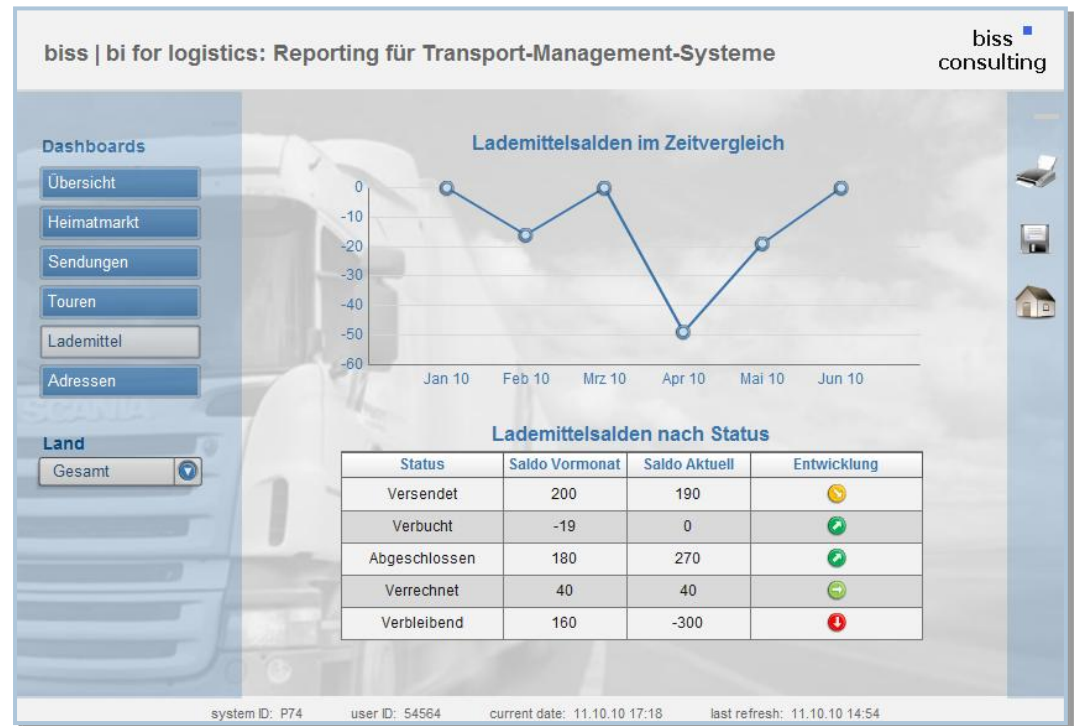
biss | bi for logistics: Reporting für Transport-Management-Systeme

biss
consulting

Dashboards
Übersicht
Heimatmarkt
Sendungen
Touren
Lademittel
Adressen

Land
Gesamt

Lademittelsalden im Zeitvergleich

0
-10
-20
-30
-40
-50
-60

Jan 10
Feb 10
Mrz 10
Apr 10
Mai 10
Jun 10

Lademittelsalden nach Status

| Status | Saldo Vormonat | Saldo Aktuell | Entwicklung |
|---|---|---|---|
| Versendet | 200 | 190 | |
| Verbucht | -19 | 0 | |
| Abgeschlossen | 180 | 270 | |
| Verrechnet | 40 | 40 | |
| Verbleibend | 160 | -300 | |

system ID: P74 user ID: 54564 current date: 11.10.10 17:18 last refresh: 11.10.10 14:54